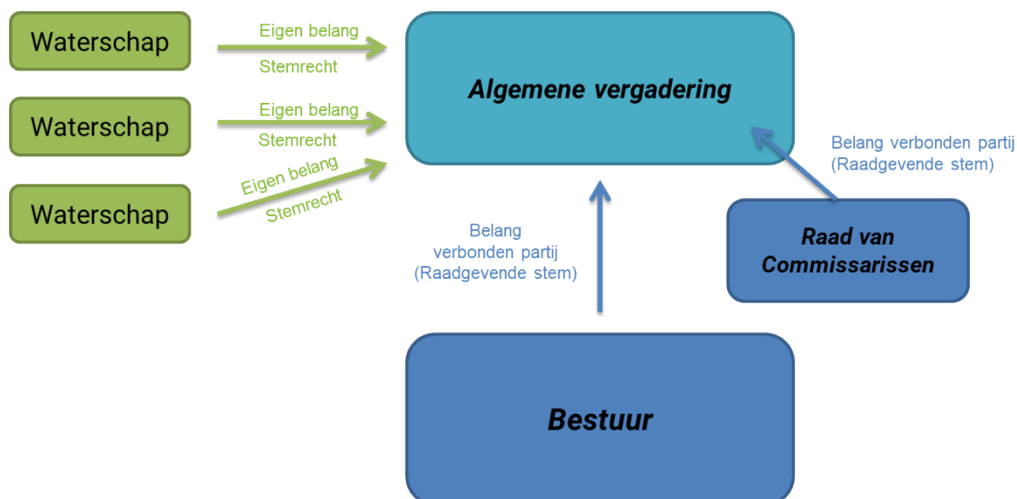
Waterschap

Eigen belang

Stemrecht

Waterschap

Eigen belang

Stemrecht

Waterschap

Eigen belang

Stemrecht

Algemene vergadering

Belang verbonden partij (Raadgevende stem)

Belang verbonden partij (Raadgevende stem)

Raad van Commissarissen

Bestuur